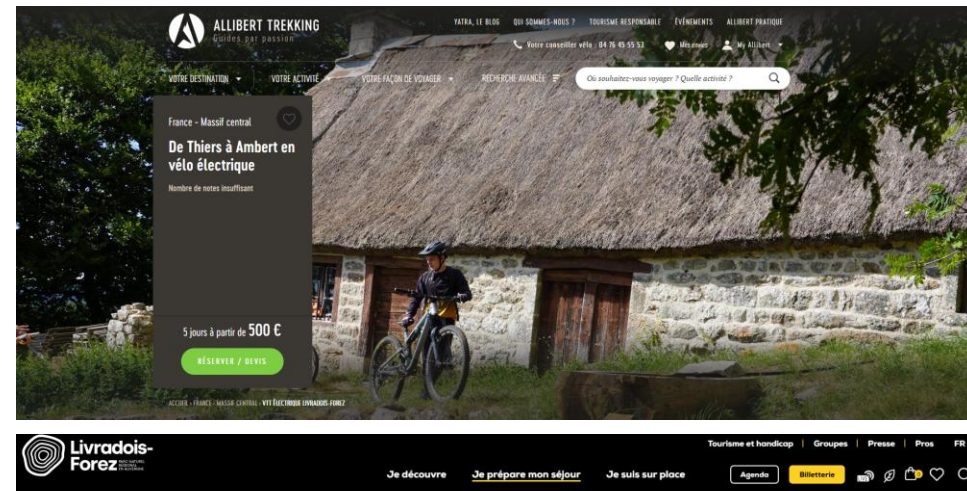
ALLIBERT TREKKING
Guides par passion

YATRA, LE BLOG | QUI SOMMES-NOUS ? | TOURISME RESPONSABLE | ÉVÉNEMENTS | ALLIBERT PRATIQUE

Votre conseiller vélo : 04 76 45 55 53 | Mes envies | My Allibert

VOTRE DESTINATION | VOTRE ACTIVITÉ | VOTRE FAÇON DE VOYAGER | RECHERCHE AVANCÉE

Où souhaitez-vous voyager ? Quelle activité ?

France - Massif central

De Thiers à Ambert en vélo électrique

Nombre de notes insuffisant

5 jours à partir de 500 €

RÉSERVER / DEVIS

ACCUEIL › FRANCE › MASSIF CENTRAL › VTT ÉLECTRIQUE LIVRADOIS-FOREZ

Livradois-Forez

Tourisme et handicap | Groupes | Presse | Pros | FR

Je découvre | Je prépare mon séjour | Je suis sur place | Agenda | Billetterie